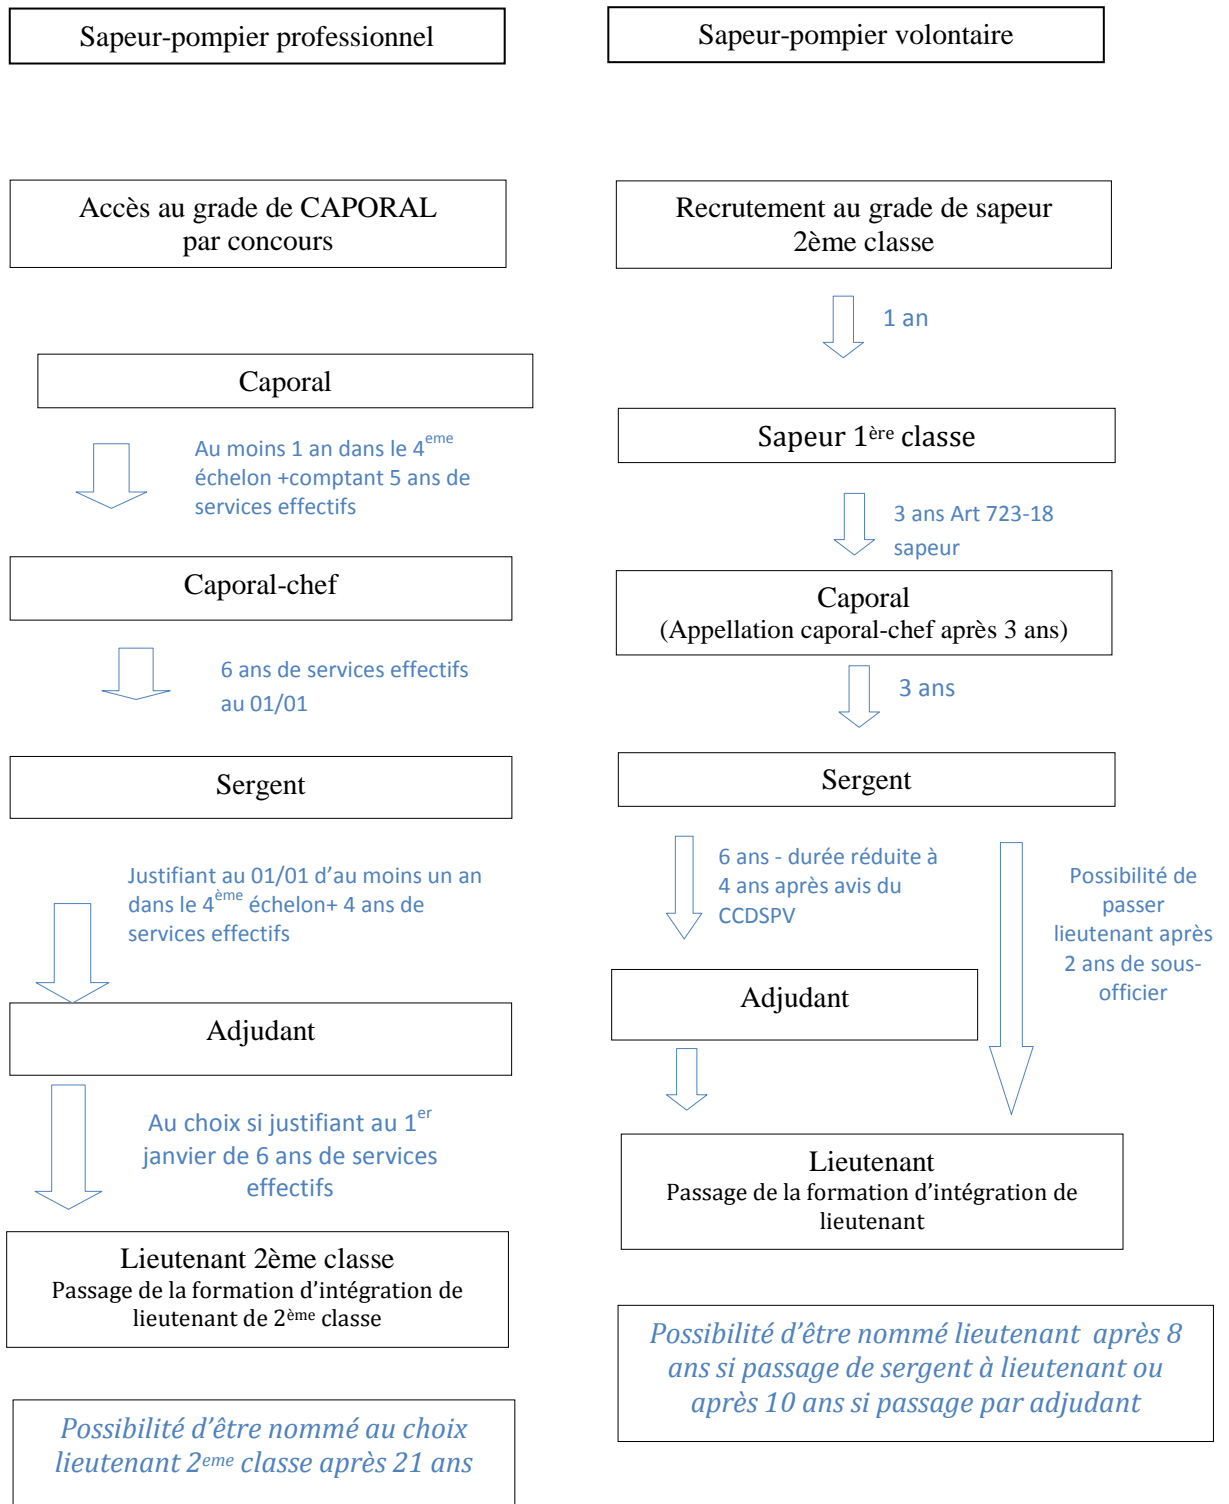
Sapeur-pompier professionnel

Accès au grade de CAPORAL par concours

Caporal

Au moins 1 an dans le 4$^{eme}$ échelon +comptant 5 ans de services effectifs

Caporal-chef

6 ans de services effectifs au 01/01

Sergent

Justifiant au 01/01 d'au moins un an dans le 4$^{ème}$ échelon+ 4 ans de services effectifs

Adjudant

Au choix si justifiant au 1$^{er}$ janvier de 6 ans de services effectifs

Lieutenant 2ème classe
Passage de la formation d'intégration de lieutenant de 2$^{ème}$ classe

Possibilité d'être nommé au choix lieutenant 2$^{eme}$ classe après 21 ans

Sapeur-pompier volontaire

Recrutement au grade de sapeur 2ème classe

1 an

Sapeur 1$^{ère}$ classe

3 ans Art 723-18 sapeur

Caporal
(Appellation caporal-chef après 3 ans)

3 ans

Sergent

6 ans - durée réduite à 4 ans après avis du CCDSPV

Possibilité de passer lieutenant après 2 ans de sous-officier

Adjudant

Lieutenant
Passage de la formation d'intégration de lieutenant

Possibilité d'être nommé lieutenant après 8 ans si passage de sergent à lieutenant ou après 10 ans si passage par adjudant